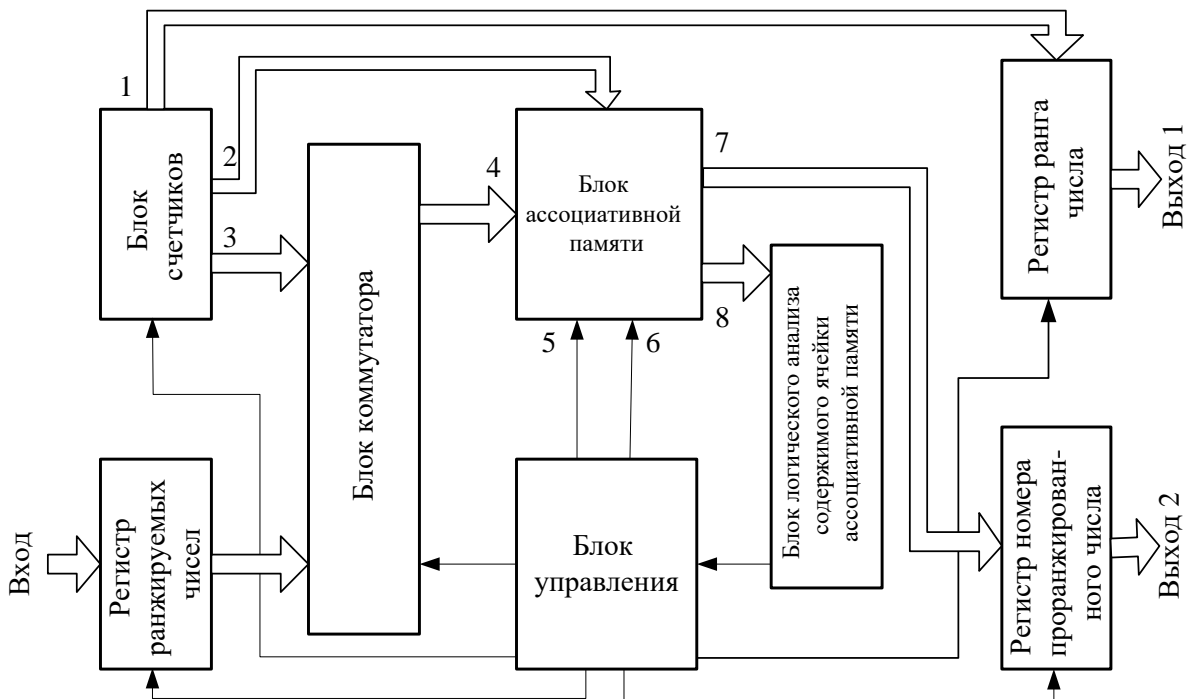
1

2

3

4

7

8

5

6

Блок счетчиков

Блок коммутатора

Блок ассоциативной памяти

Блок логического анализа содержимого ячейки ассоциативной памяти

Регистр ранга числа

Выход 1

Вход

Регистр ранжируемых чисел

Блок управления

Регистр номера проранжированного числа

Выход 2